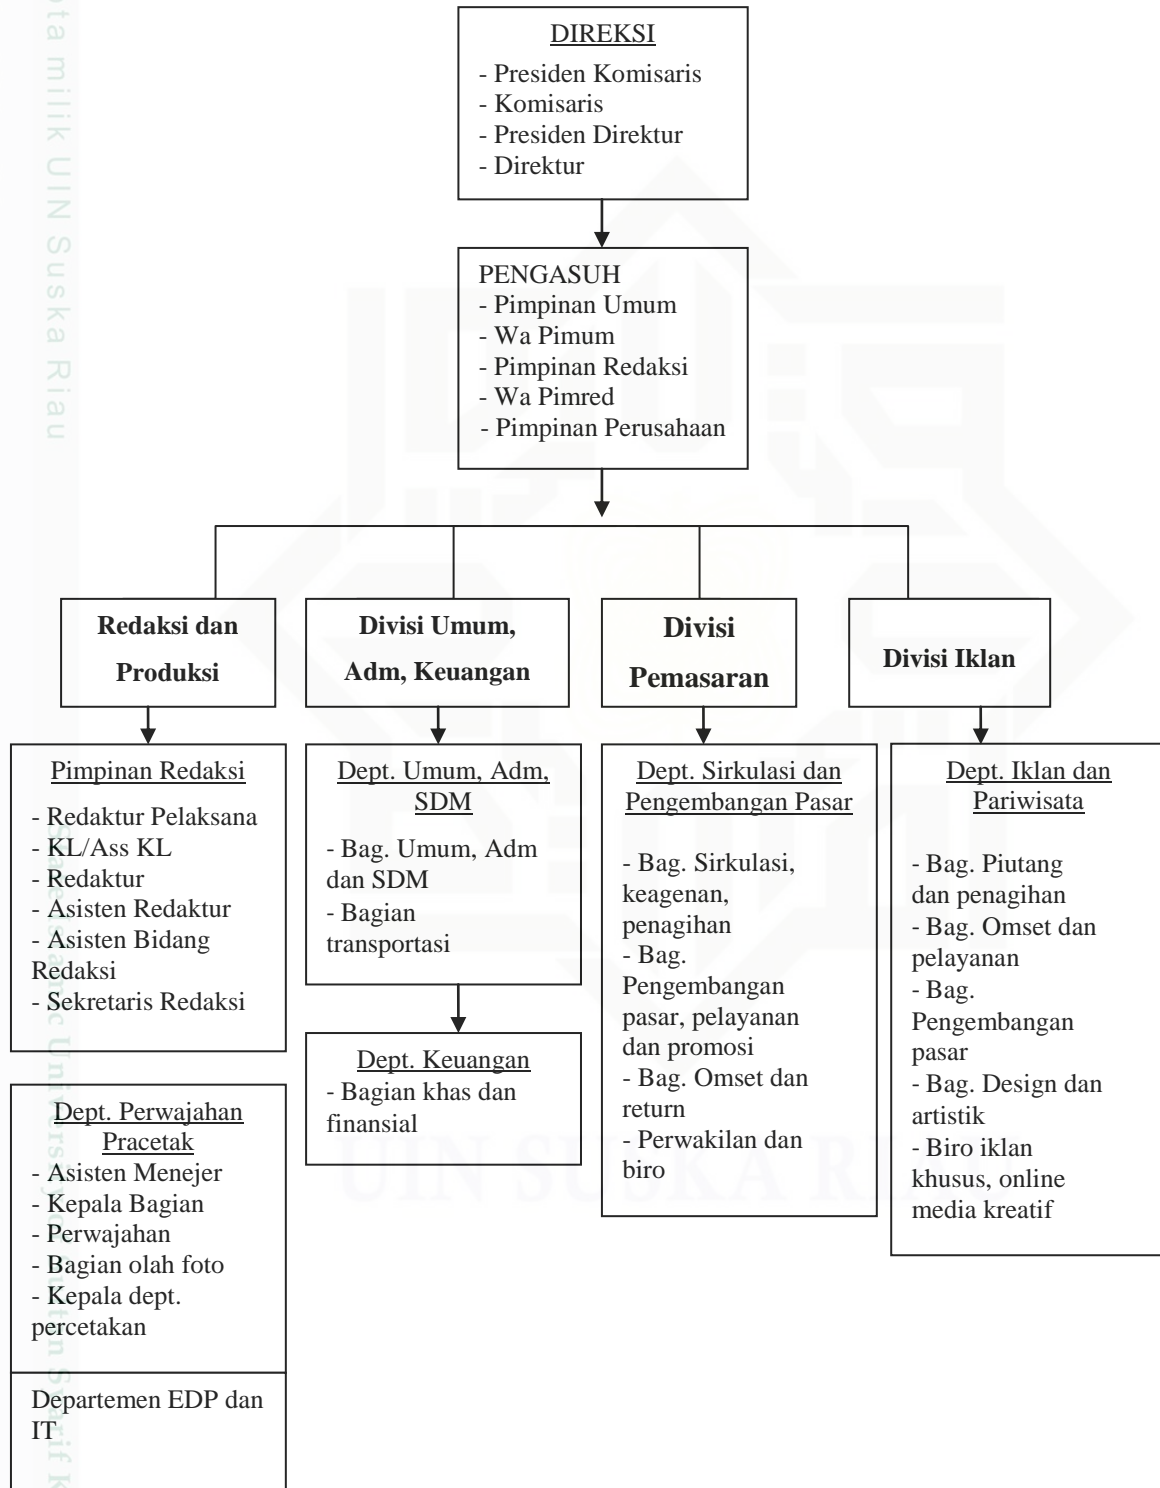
ta milik UIN Suska Riau

DIREKSI
- Presiden Komisaris
- Komisaris
- Presiden Direktur
- Direktur

PENGASUH
- Pimpinan Umum
- Wa Pimum
- Pimpinan Redaksi
- Wa Pimred
- Pimpinan Perusahaan

Redaksi dan Produksi

Divisi Umum, Adm, Keuangan

Divisi Pemasaran

Divisi Iklan

Pimpinan Redaksi
- Redaktur Pelaksana
- KL/Ass KL
- Redaktur
- Asisten Redaktur
- Asisten Bidang Redaksi
- Sekretaris Redaksi

Dept. Perwajahan Pracetak
- Asisten Menejer
- Kepala Bagian
- Perwajahan
- Bagian olah foto
- Kepala dept. percetakan

Departemen EDP dan IT

Dept. Umum, Adm, SDM
- Bag. Umum, Adm dan SDM
- Bagian transportasi

Dept. Keuangan
- Bagian khas dan finansial

Dept. Sirkulasi dan Pengembangan Pasar
- Bag. Sirkulasi, keagenan, penagihan
- Bag. Pengembangan pasar, pelayanan dan promosi
- Bag. Omset dan return
- Perwakilan dan biro

Dept. Iklan dan Pariwisata
- Bag. Piutang dan penagihan
- Bag. Omset dan pelayanan
- Bag. Pengembangan pasar
- Bag. Design dan artistik
- Biro iklan khusus, online media kreatif

UIN SUSKA RIAU